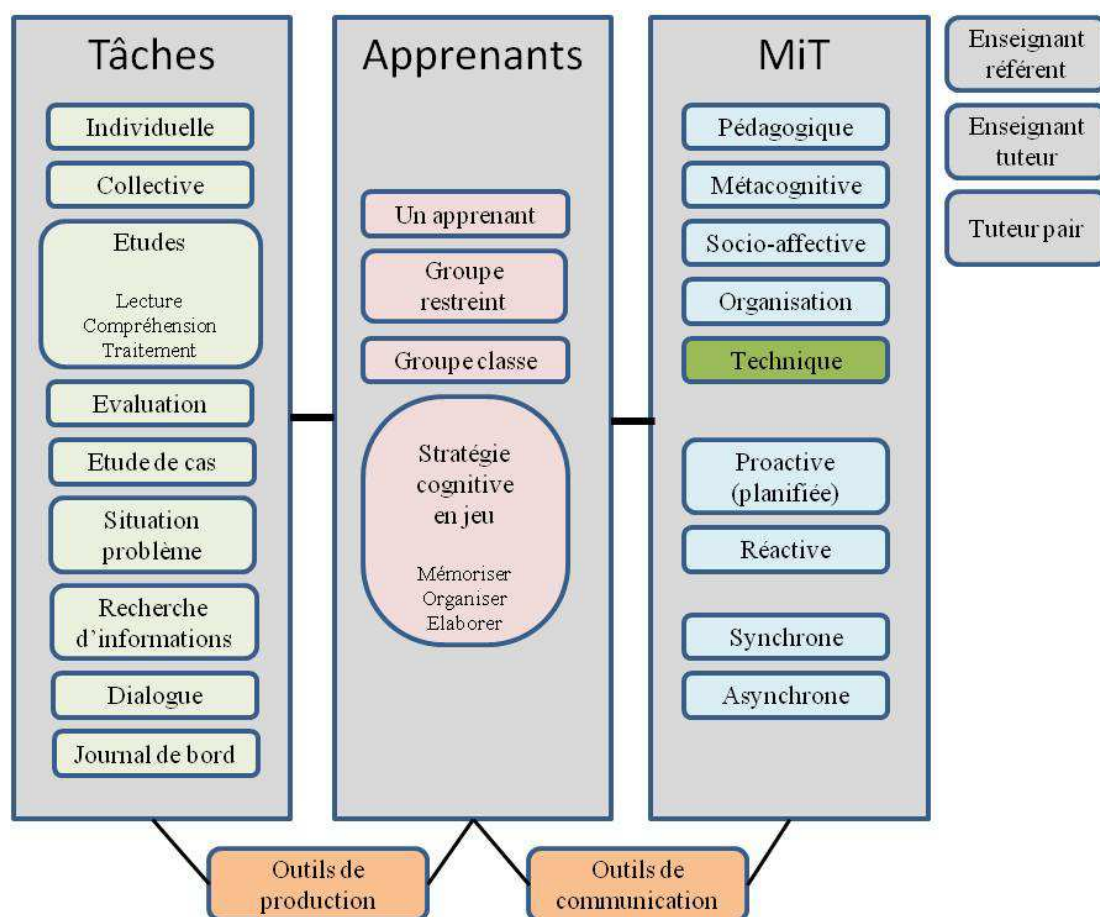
Tâches

Individuelle

Collective

Etudes

Lecture
Compréhension
Traitement

Evaluation

Etude de cas

Situation problème

Recherche d'informations

Dialogue

Journal de bord

Apprenants

Un apprenant

Groupe restreint

Groupe classe

Stratégie cognitive en jeu

Mémoriser
Organiser
Elaborer

MiT

Pédagogique

Métacognitive

Socio-affective

Organisation

Technique

Proactive (planifiée)

Réactive

Synchrone

Asynchrone

Enseignant référent

Enseignant tuteur

Tuteur pair

Outils de production

Outils de communication